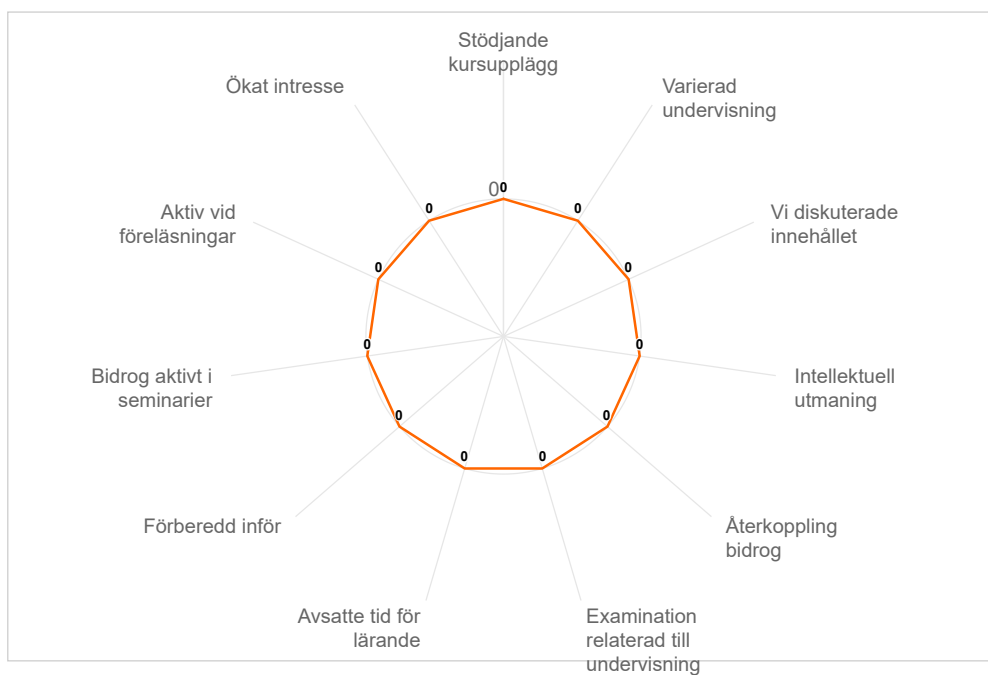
Stödjande kursupplägg

Varierad undervisning

Vi diskuterade innehållet

Intellektuell utmaning

Återkoppling bidrog

Examination relaterad till undervisning

Avsatte tid för lärande

Förberedd inför

Bidrog aktivt i seminarier

Aktiv vid föreläsningar

Ökat intresse

0

0
0
0
0
0
0
0
0
0
0
0
0